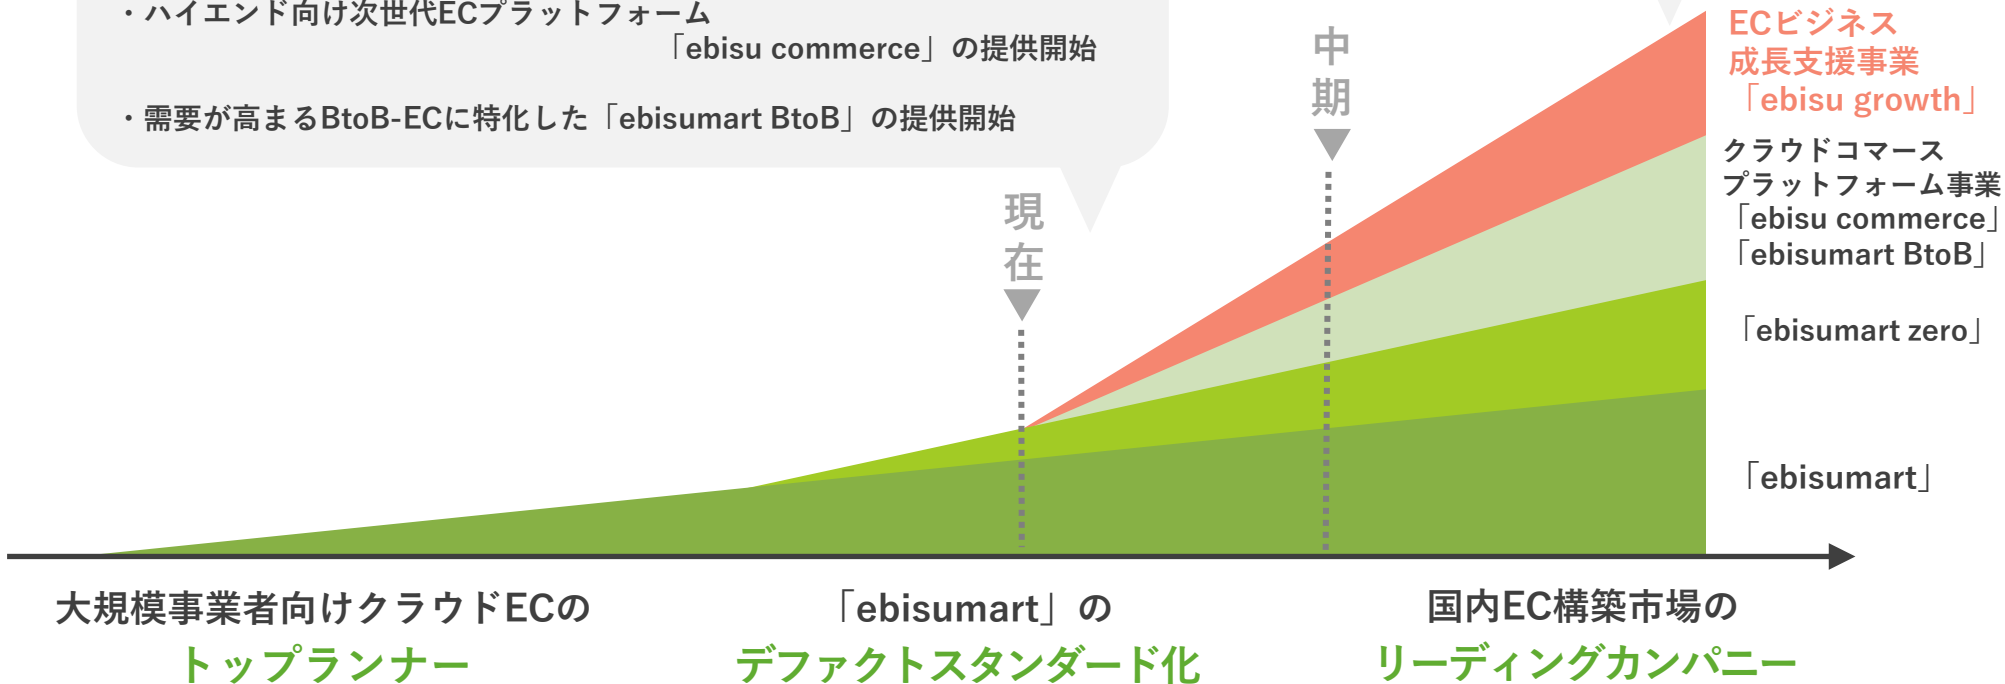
・ハイエンド向け次世代ECプラットフォーム
「ebisu commerce」の提供開始

・需要が高まるBtoB-ECに特化した「ebisumart BtoB」の提供開始

現在

中期

ECビジネス成長支援事業
「ebisu growth」

クラウドコマースプラットフォーム事業
「ebisu commerce」
「ebisumart BtoB」

「ebisumart zero」

「ebisumart」

大規模事業者向けクラウドECの
トップランナー

「ebisumart」の
デファクトスタンダード化

国内EC構築市場の
リーディングカンパニー